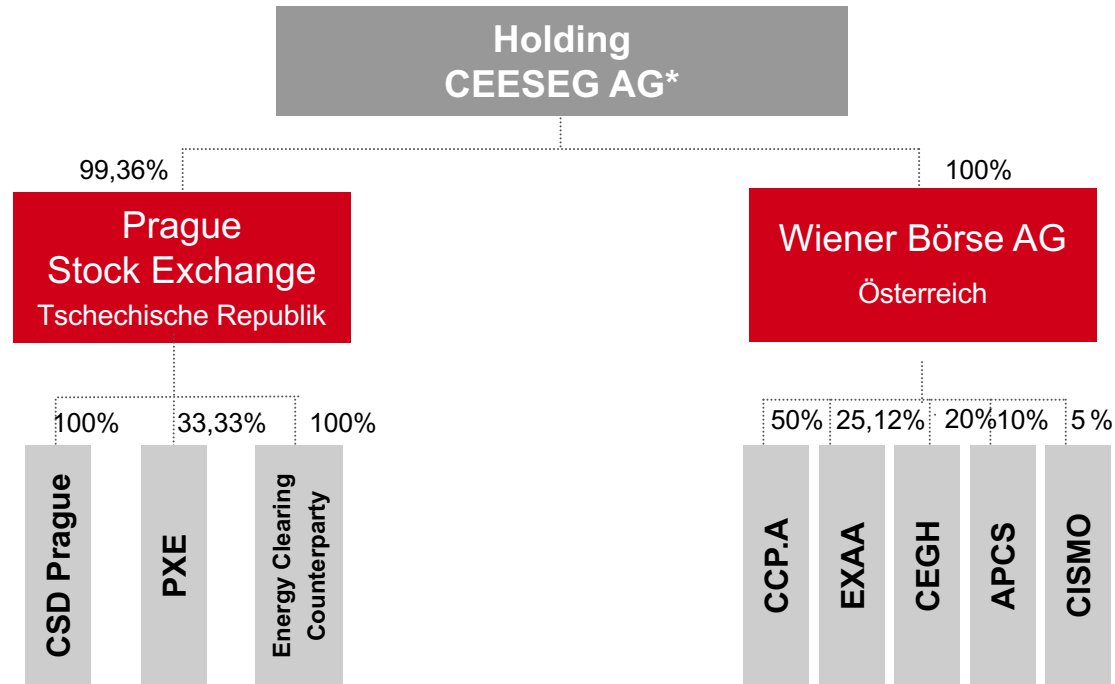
Holding
CEESEG AG*

99,36%

Prague
Stock Exchange
Tschechische Republik

100%

Wiener Börse AG
Österreich

100%

CSD Prague

33,33%

PXE

100%

Energy Clearing Counterparty

50%

CCP.A

25,12%

EXAA

20%

CEGH

10%

APCS

5 %

CISMO